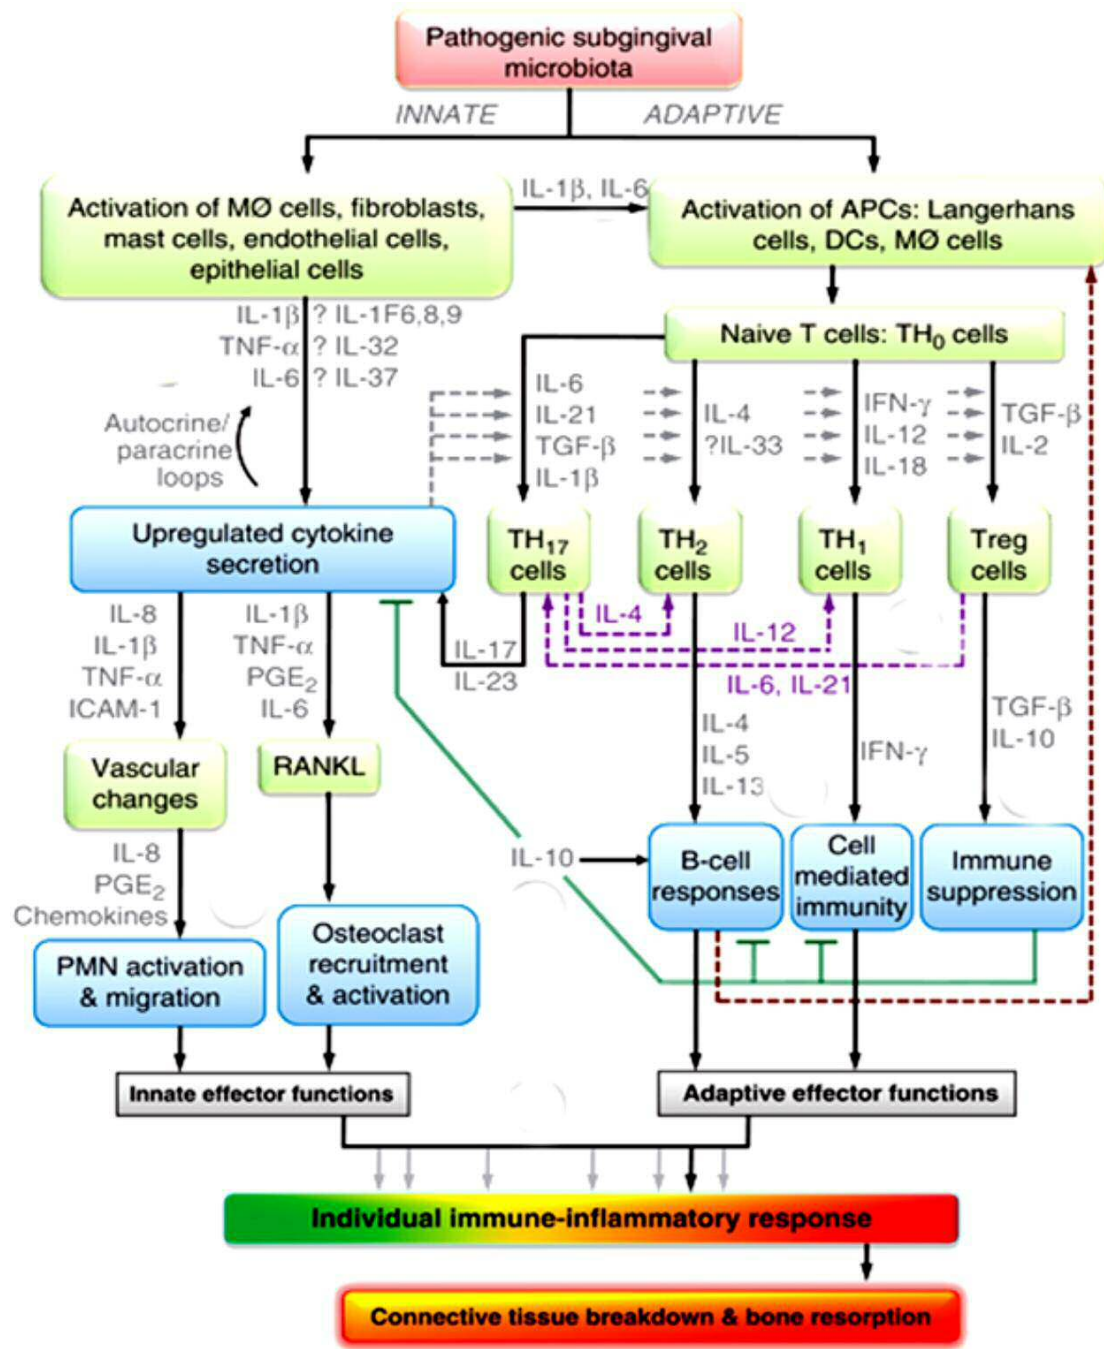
Pathogenic subgingival microbiota

INNATE

ADAPTIVE

Activation of MØ cells, fibroblasts, mast cells, endothelial cells, epithelial cells

IL-1β, IL-6

Activation of APCs: Langerhans cells, DCs, MØ cells

IL-1β ? IL-1F6,8,9
TNF-α ? IL-32
IL-6 ? IL-37

Naive T cells: $TH_0$ cells

Autocrine/ paracrine loops

IL-6
IL-21
TGF-β
IL-1β

IL-4
?IL-33

IFN-γ
IL-12
IL-18

TGF-β
IL-2

Upregulated cytokine secretion

$TH_{17}$ cells

$TH_2$ cells

$TH_1$ cells

Treg cells

IL-4

IL-12

IL-6, IL-21

IL-17
IL-23

IL-8
IL-1β
TNF-α
ICAM-1

IL-1β
TNF-α
$PGE_2$
IL-6

Vascular changes

RANKL

IL-4
IL-5
IL-13

IFN-γ

TGF-β
IL-10

IL-8
$PGE_2$
Chemokines

IL-10

B-cell responses

Cell mediated immunity

Immune suppression

PMN activation & migration

Osteoclast recruitment & activation

Innate effector functions

Adaptive effector functions

Individual immune-inflammatory response

Connective tissue breakdown & bone resorption